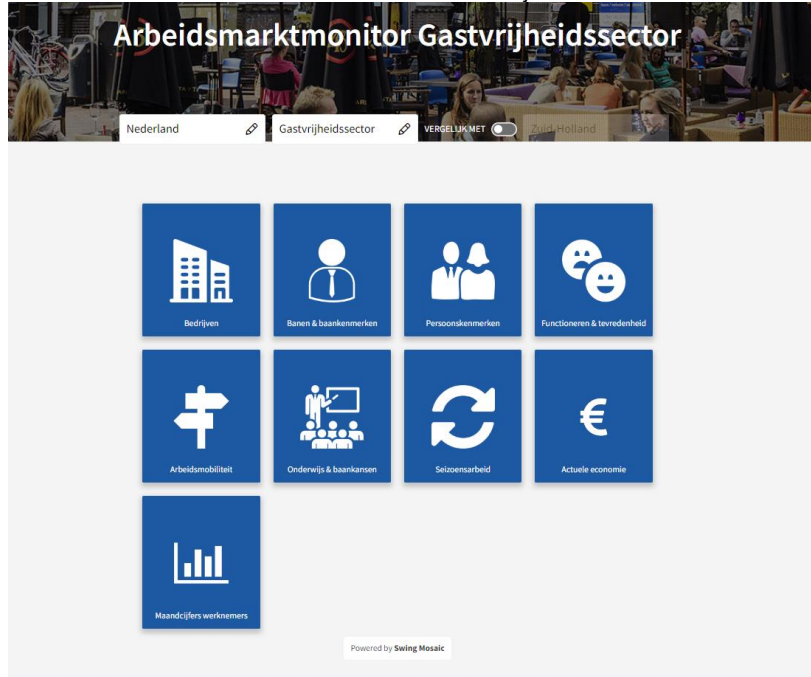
Arbeidsmarktmonitor Gastvrijheidssector

Nederland

Gastvrijheidssector

VERGELIJK MET

Zuid-Holland

Bedrijven

Banen & baankenmerken

Persoonskenmerken

Functioneren & tevredenheid

Arbeidsmobiliteit

Onderwijs & baankansen

Seizoensarbeid

€

Actuele economie

Maandcijfers werknemers

Powered by Swing Mosaic